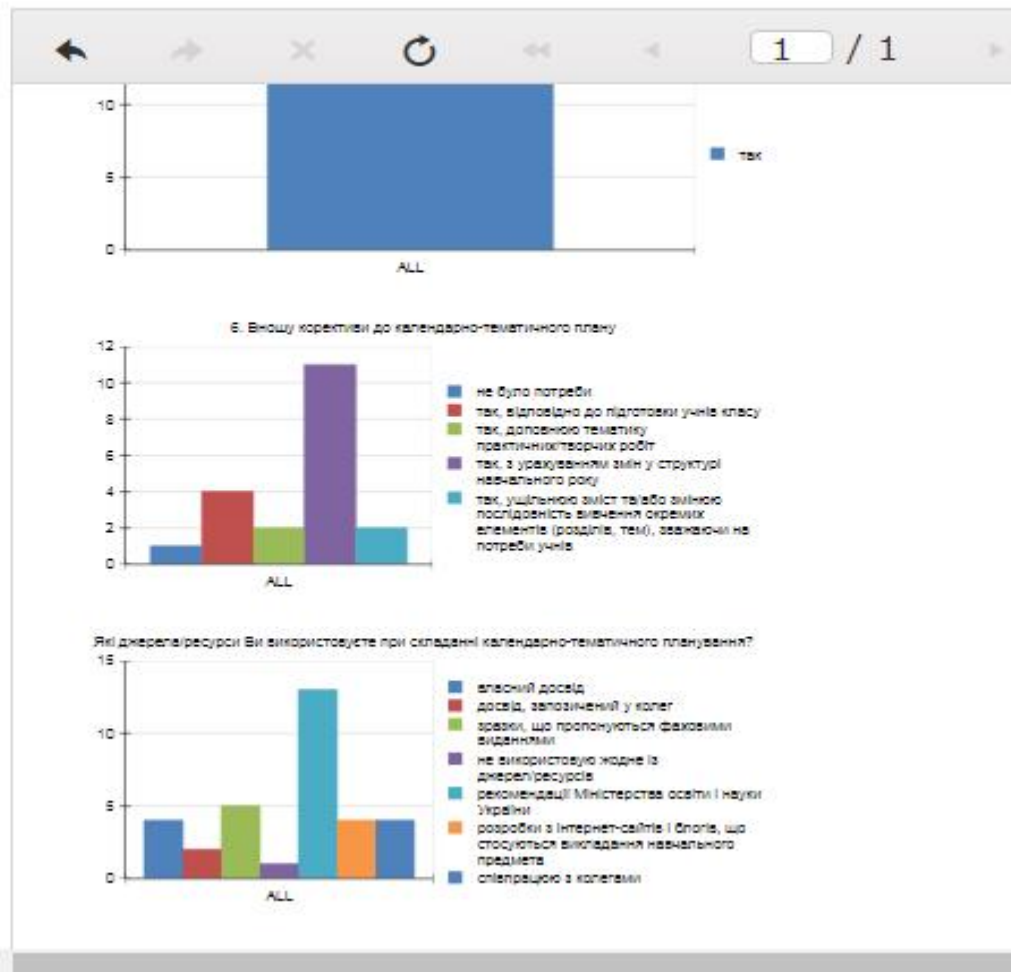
1 / 1

10
5
0
ALL

так

6. Вношу корективи до календарно-тематичного плану

12
10
8
6
4
2
0
ALL

не було потреби
так, відповідно до підготовки учнів класу
так, доповнюю тематику практичних/творчих робіт
так, з урахуванням змін у структурі навчального року
так, ущільнюю зміст та/або змінюю послідовність вивчення окремих елементів (розділів, тем), зважаючи на потреби учнів

Які джерела/ресурси Ви використовуєте при складанні календарно-тематичного планування?

15
10
5
0
ALL

власний досвід
досвід, запозичений у колег
зразки, що пропонуються фаховими виданнями
не використовую жодне із джерел/ресурсів
рекомендації Міністерства освіти і науки України
розробки з інтернет-сайтів і блогів, що стосуються викладання навчального предмета
співпрацюю з колегами